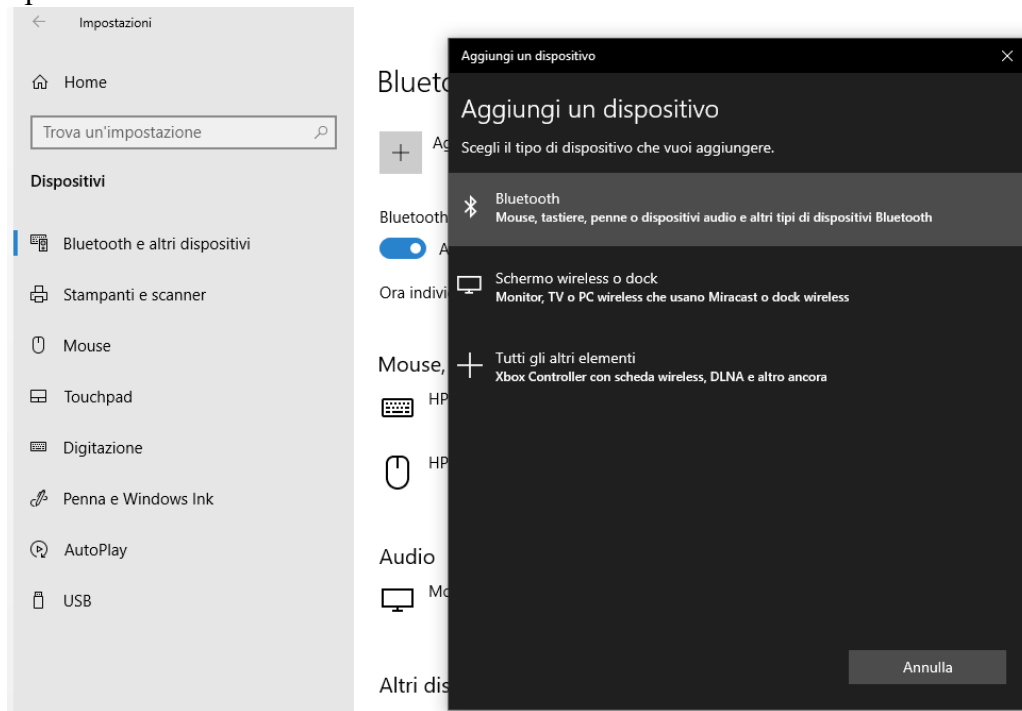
Impostazioni

Home

Trova un'impostazione

Dispositivi

Bluetooth e altri dispositivi

Stampanti e scanner

Mouse

Touchpad

Digitazione

Penna e Windows Ink

AutoPlay

USB

Blueto

Ag

Bluetooth

A

Ora indivi

Mouse,

HP

HP

Audio

Mo

Altri dis

Aggiungi un dispositivo

Aggiungi un dispositivo

Scegli il tipo di dispositivo che vuoi aggiungere.

Bluetooth
Mouse, tastiere, penne o dispositivi audio e altri tipi di dispositivi Bluetooth

Schermo wireless o dock
Monitor, TV o PC wireless che usano Miracast o dock wireless

Tutti gli altri elementi
Xbox Controller con scheda wireless, DLNA e altro ancora

Annulla